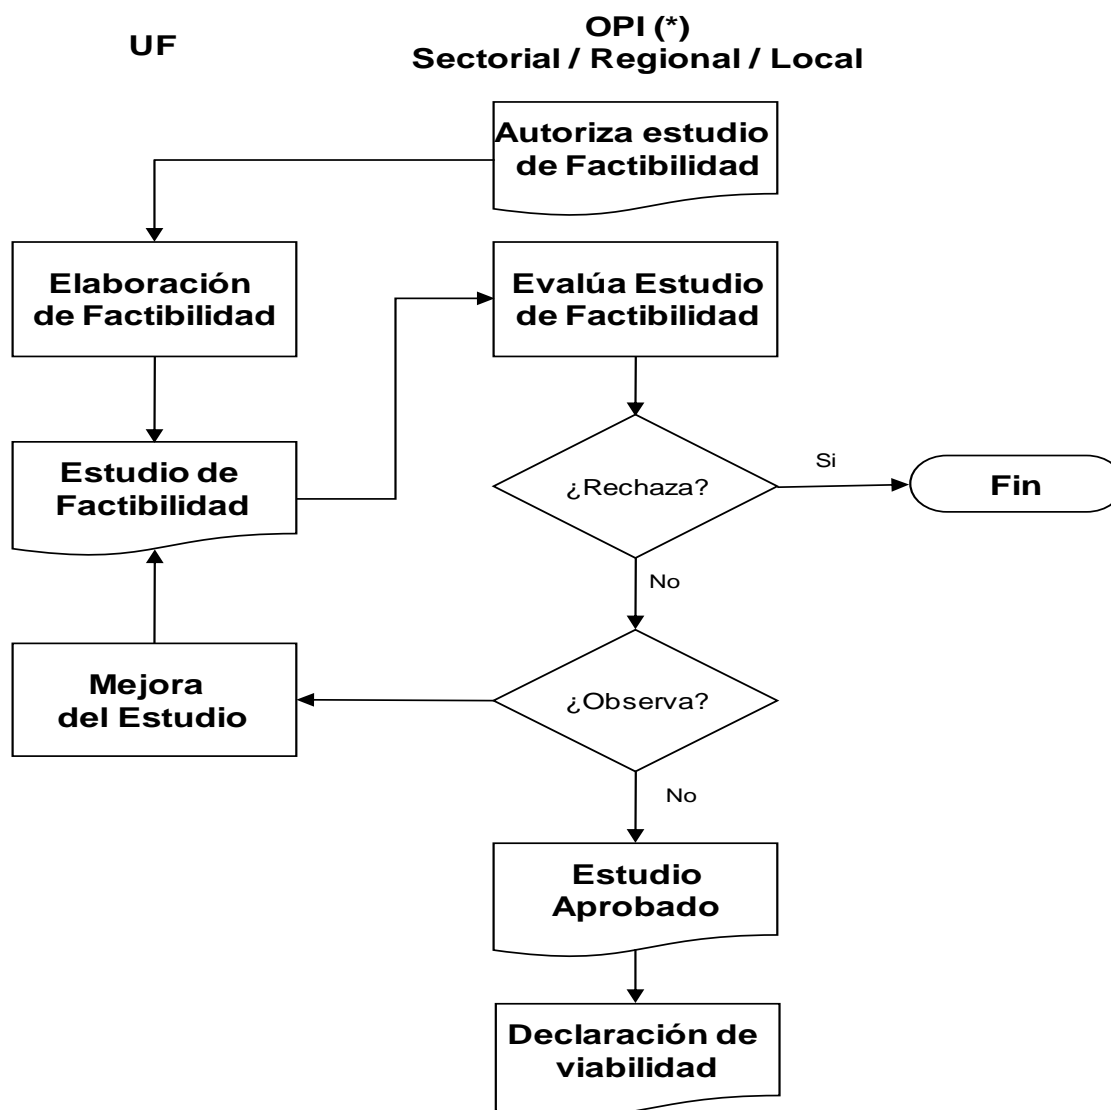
UF

OPI (*)
Sectorial / Regional / Local

Autoriza estudio de Factibilidad

Elaboración de Factibilidad

Evalúa Estudio de Factibilidad

Estudio de Factibilidad

¿Rechaza?

Si

Fin

No

Mejora del Estudio

¿Observa?

No

Estudio Aprobado

Declaración de viabilidad